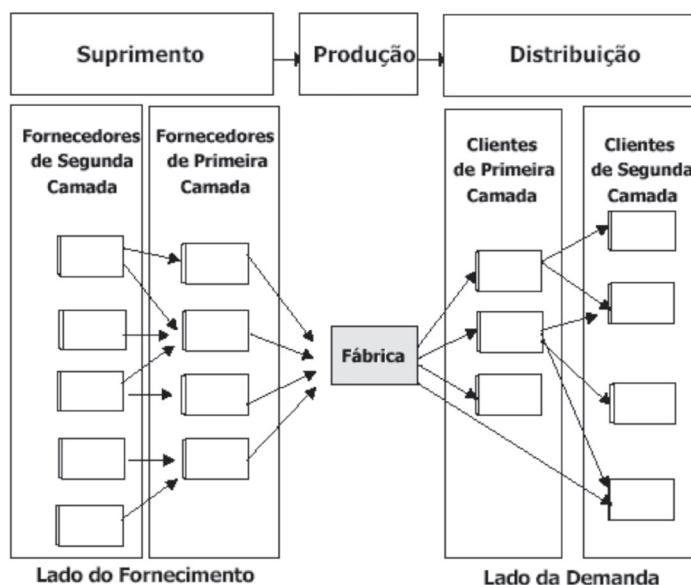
Suprimento

Produção

Distribuição

Fornecedores de Segunda Camada

Fornecedores de Primeira Camada

Fábrica

Clientes de Primeira Camada

Clientes de Segunda Camada

Lado do Fornecimento

Lado da Demanda